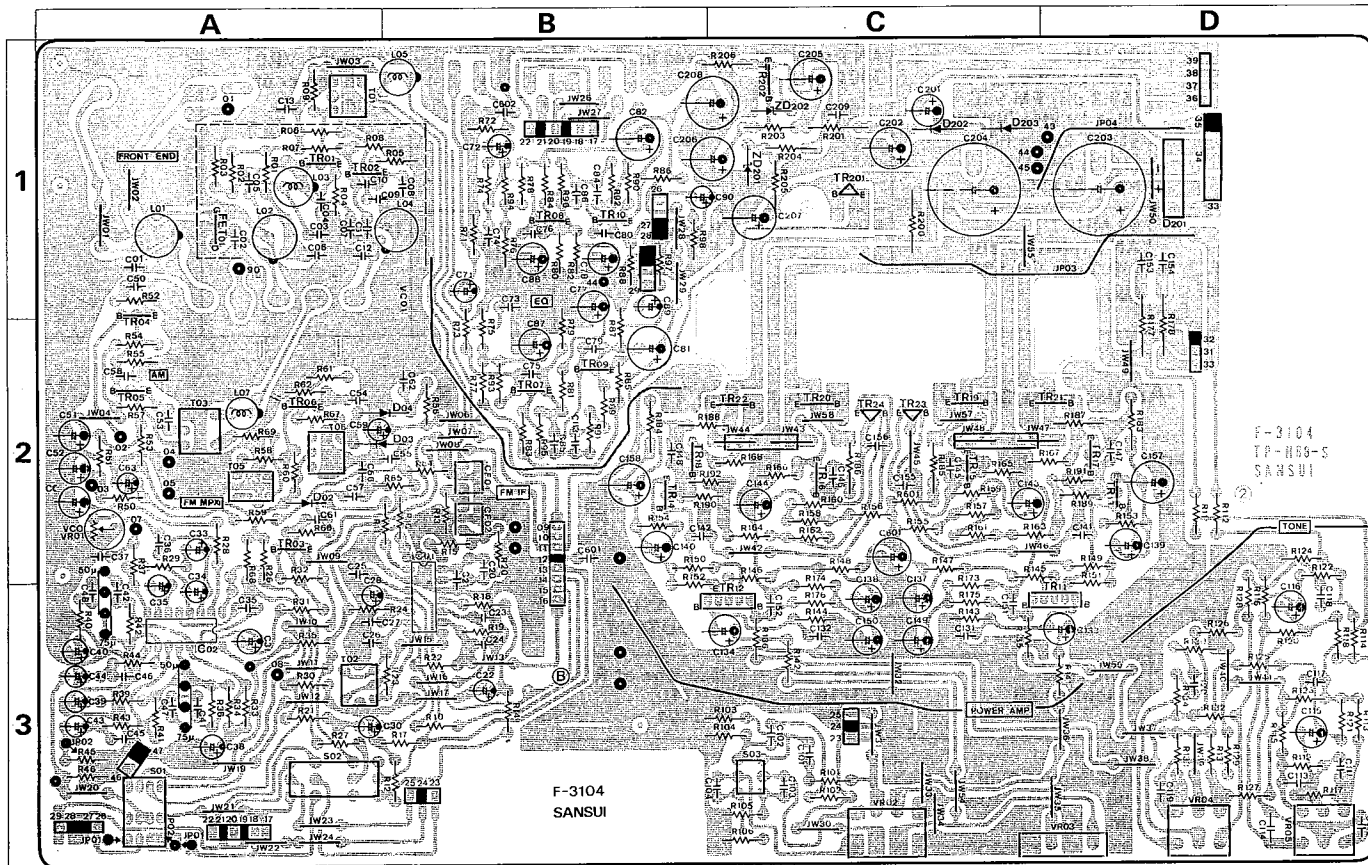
A B C D

1
2
3

FRONT END
JW03
L05
R09
C13
T01
Q1
R06
R08
R07
R05
TR01
TR02
L03
L01
L02
L04
C12
VCO1
C01
C50
R52
TR04
R54
R55
C58
AM
TR05
R57
R61
R62
TR06
C54
D04
D03
T03
L07
R69
R67
C51
JW04
C52
C63
T05
R58
R60
FM MPX
R59
D02
C57
C55
R65
VCO VR01
C07
C37
C33
R29
R28
C34
TR03
R68
JW05
C25
C28
C35
C02
R31
R24
C27
C26
JW15
R44
C46
R35
JW11
JW12
R30
T02
R21
JW14
R32
JW16
R18
C23
R19
C24
JW13
C22
R10
C30
R17
R27
C36
R39
R40
C43
C44
C40
C45
R46
R47
JW19
S01
JW20
S02
JW23
JW21
22 21 20 19 18 17
JW22
JW24
25 24 23
29 28 27 26
JP01
JP02
C02
C72
R72
C602
JW26
JW27
22 21 20 19 18 17
C82
TR08
TR10
C76
C80
C90
26
27
28
C89
C86
R88
C77
C71
C73
EQ
C87
C81
C70
C75
TR07
TR09
JW06
JW07
JW08
FM IF
C601
R206
C205
C208
R202
ZD202
C209
R203
R201
C206
C202
C201
D202
D203
R204
ZD201
C207
TR201
C204
C203
JP04
43
44
45
35
34
33
39
38
37
36
R205
D201
JW50
JP03
JW55
TR22
TR20
TR24
TR23
TR19
TR21
R188
JW58
JW57
R187
JW44
JW43
JW48
JW47
C156
C158
R189
R192
R166
R165
R167
R168
C155
R191
R190
R160
C144
C145
C157
R601
R154
R158
R157
R159
C142
R156
R155
C141
R164
R161
R163
C140
C139
R162
JW42
JW46
R150
R148
R147
R149
R146
R145
R152
R151
R174
R173
C138
C137
ETR12
TR11
R176
R175
R144
R143
C134
C150
C149
C133
JW27
JW50
POWER AMP
R103
25
24
23
S03
R104
R101
R102
R105
R106
F-3104
SANSUI
JW30
VR02
VR03
JW35
JW36
JW38
JW37
32
31
33
F-3104
TP-H55-S
SANSUI
TONE
R124
R122
C116
R126
R120
R118
C115
R132
R127
VR04
C113
R117
JW41
JW40
JW16
(B)